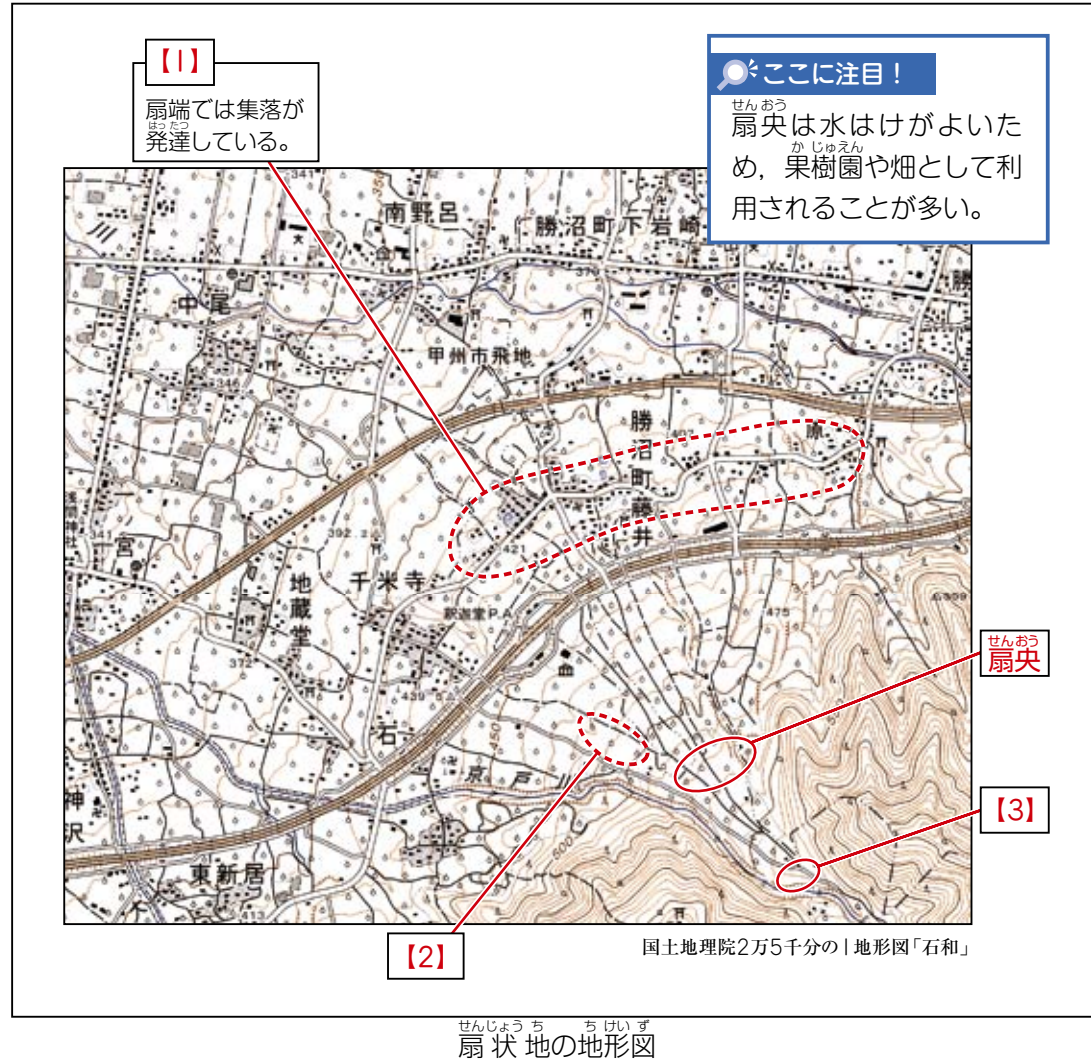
【1】
扇端では集落が発達している。

ここに注目！
せんおう
扇央は水はけがよいため，果樹園や畑として利用されることが多い。

南野呂
勝沼町下岩崎
中尾
甲州市飛地
勝沼町藤井
一宮
地蔵堂
千米寺
釈迦堂P.A.
石
京戸川
神沢
東新居
せんおう
扇央
【3】
【2】
国土地理院2万5千分の1地形図「石和」

せんじょうち ちけいず
扇状地の地形図